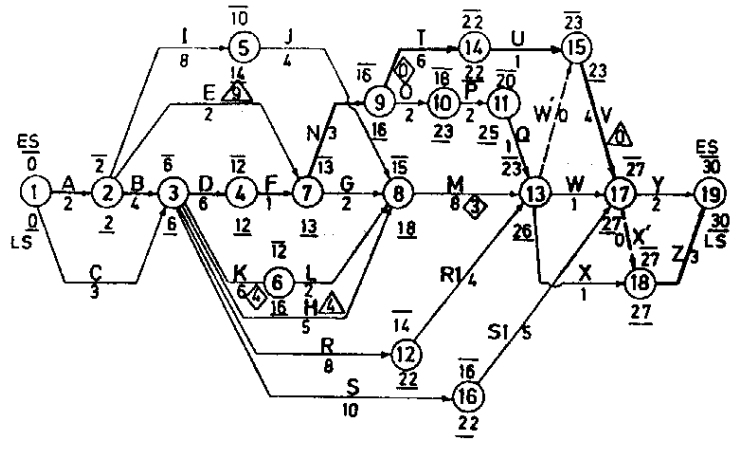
$\overline{10}$
I 5 J
8 4
14
E 9
2
$\overline{16}$
0 6
T 14 U
$\overline{22}$
22
1
$\overline{23}$
15
23
9
O
2
16
$\overline{18}$
10
23
P
2
25
$\overline{20}$
11
1
Q
W' 0
4 V
0
ES
0
1
0
LS
A
2
$\overline{2}$
2
2
B
4
$\overline{6}$
3
6
D
6
$\overline{12}$
4
12
F
1
N 3
7
13
13
G
2
$\overline{15}$
8
18
M
8 3
23
13
26
W
1
$\overline{27}$
17
27
0
X'
Y
2
ES
30
19
30
LS
C
3
$\overline{12}$
K
6 4
6
16
L
2
H 4
5
R 4
X
1
27
18
27
Z 3
R
8
$\overline{14}$
12
22
S
10
$\overline{16}$
16
22
S 5